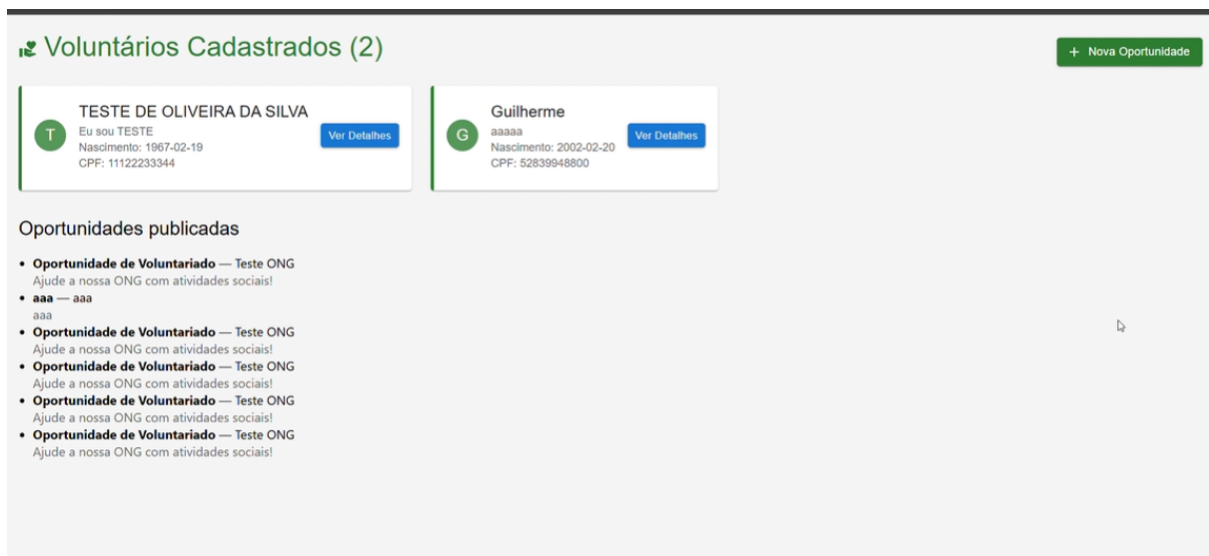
Voluntários Cadastrados (2)

+ Nova Oportunidade

T
TESTE DE OLIVEIRA DA SILVA
Eu sou TESTE
Nascimento: 1967-02-19
CPF: 11122233344
Ver Detalhes

G
Guilherme
aaaaa
Nascimento: 2002-02-20
CPF: 52839948800
Ver Detalhes

Oportunidades publicadas

- **Oportunidade de Voluntariado** — Teste ONG
Ajude a nossa ONG com atividades sociais!
- **aaa** — aaa
aaa
- **Oportunidade de Voluntariado** — Teste ONG
Ajude a nossa ONG com atividades sociais!
- **Oportunidade de Voluntariado** — Teste ONG
Ajude a nossa ONG com atividades sociais!
- **Oportunidade de Voluntariado** — Teste ONG
Ajude a nossa ONG com atividades sociais!
- **Oportunidade de Voluntariado** — Teste ONG
Ajude a nossa ONG com atividades sociais!